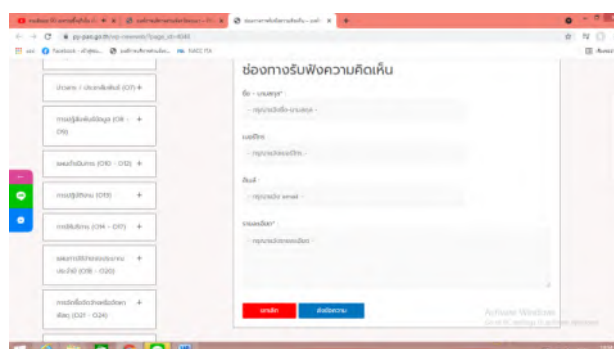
ช่องทางรับฟังความคิดเห็น

ชื่อ - นามสกุล*

- กรุณาระบุชื่อ-นามสกุล -

เบอร์โทร

- กรุณาระบุเบอร์โทร -

อีเมล์

- กรุณาระบุ email -

รายละเอียด*

- กรุณาระบุรายละเอียด -

ยกเลิก

ส่งข้อความ

ประกาศ / ประชาสัมพันธ์ (O7) +

การปฏิสัมพันธ์ข้อมูล (O8 - O9) +

แผนดำเนินงาน (O10 - O12) +

การปฏิบัติงาน (O13) +

การให้บริการ (O14 - O17) +

แผนการใช้จ่ายงบประมาณประจำปี (O18 - O20) +

การบริหารและพัฒนาทรัพยากรบุคคล (O21 - O24) +

Activate Windows
Go to PC settings to activate Windows.